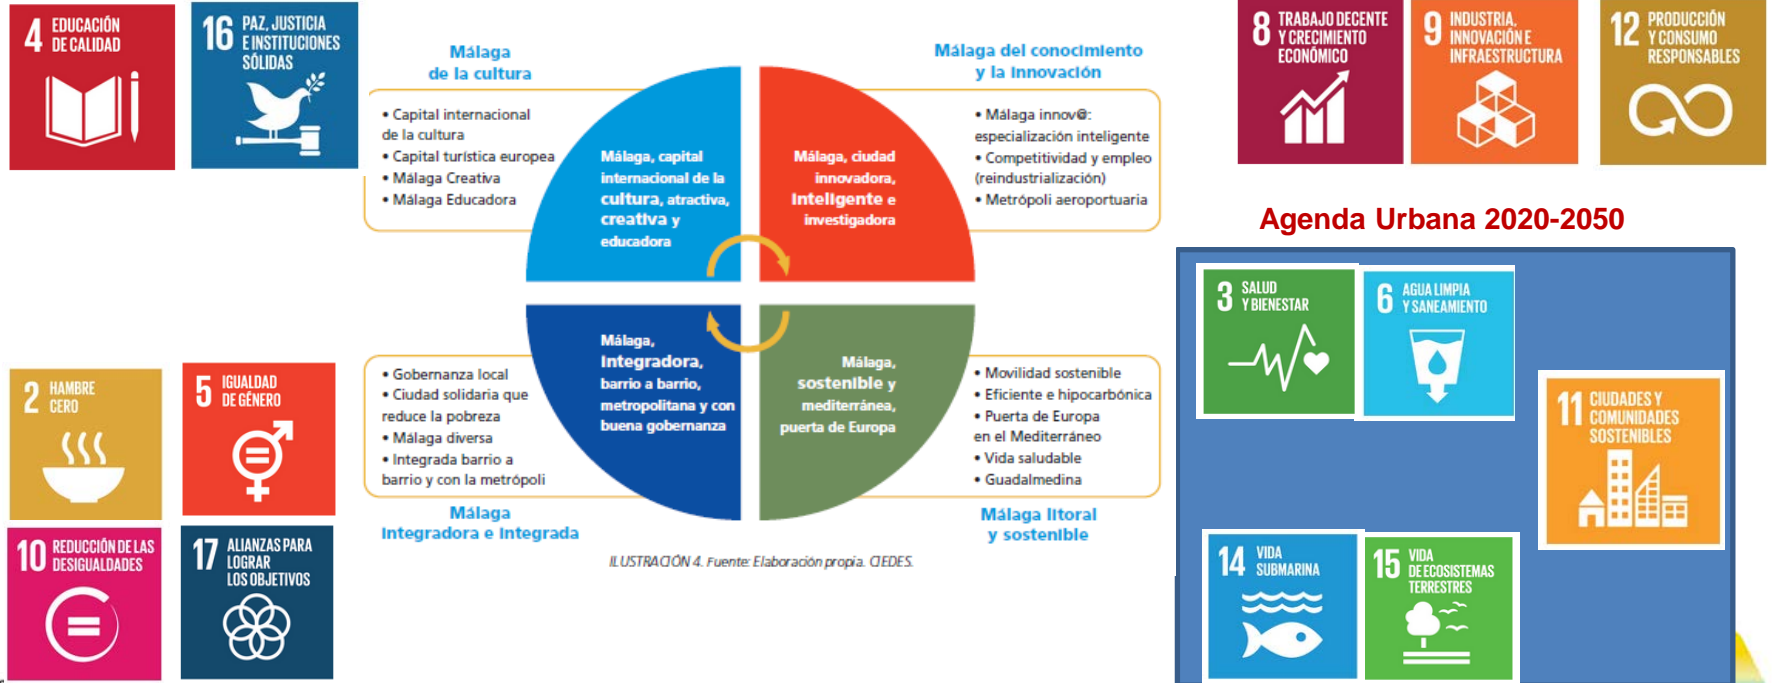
4 EDUCACIÓN DE CALIDAD

16 PAZ, JUSTICIA E INSTITUCIONES SÓLIDAS

Málaga de la cultura

• Capital internacional de la cultura
• Capital turística europea
• Málaga Creativa
• Málaga Educadora

Málaga del conocimiento y la innovación

• Málaga innov@: especialización inteligente
• Competitividad y empleo (reindustrialización)
• Metrópoli aeroportuaria

Málaga, capital internacional de la cultura, atractiva, creativa y educadora

Málaga, ciudad innovadora, inteligente e investigadora

Málaga, integradora, barrio a barrio, metropolitana y con buena gobernanza

Málaga, sostenible y mediterránea, puerta de Europa

• Gobernanza local
• Ciudad solidaria que reduce la pobreza
• Málaga diversa
• Integrada barrio a barrio y con la metrópoli

• Movilidad sostenible
• Eficiente e hipocarbónica
• Puerta de Europa en el Mediterráneo
• Vida saludable
• Guadalmedina

Málaga integradora e integrada

Málaga litoral y sostenible

ILUSTRACIÓN 4. Fuente: Elaboración propia. CIEDES.

8 TRABAJO DECENTE Y CRECIMIENTO ECONÓMICO

9 INDUSTRIA, INNOVACIÓN E INFRAESTRUCTURA

12 PRODUCCIÓN Y CONSUMO RESPONSABLES

Agenda Urbana 2020-2050

2 HAMBRE CERO

5 IGUALDAD DE GÉNERO

10 REDUCCIÓN DE LAS DESIGUALDADES

17 ALIANZAS PARA LOGRAR LOS OBJETIVOS

3 SALUD Y BIENESTAR

6 AGUA LIMPIA Y SANEAMIENTO

11 CIUDADES Y COMUNIDADES SOSTENIBLES

14 VIDA SUBMARINA

15 VIDA DE ECOSISTEMAS TERRESTRES